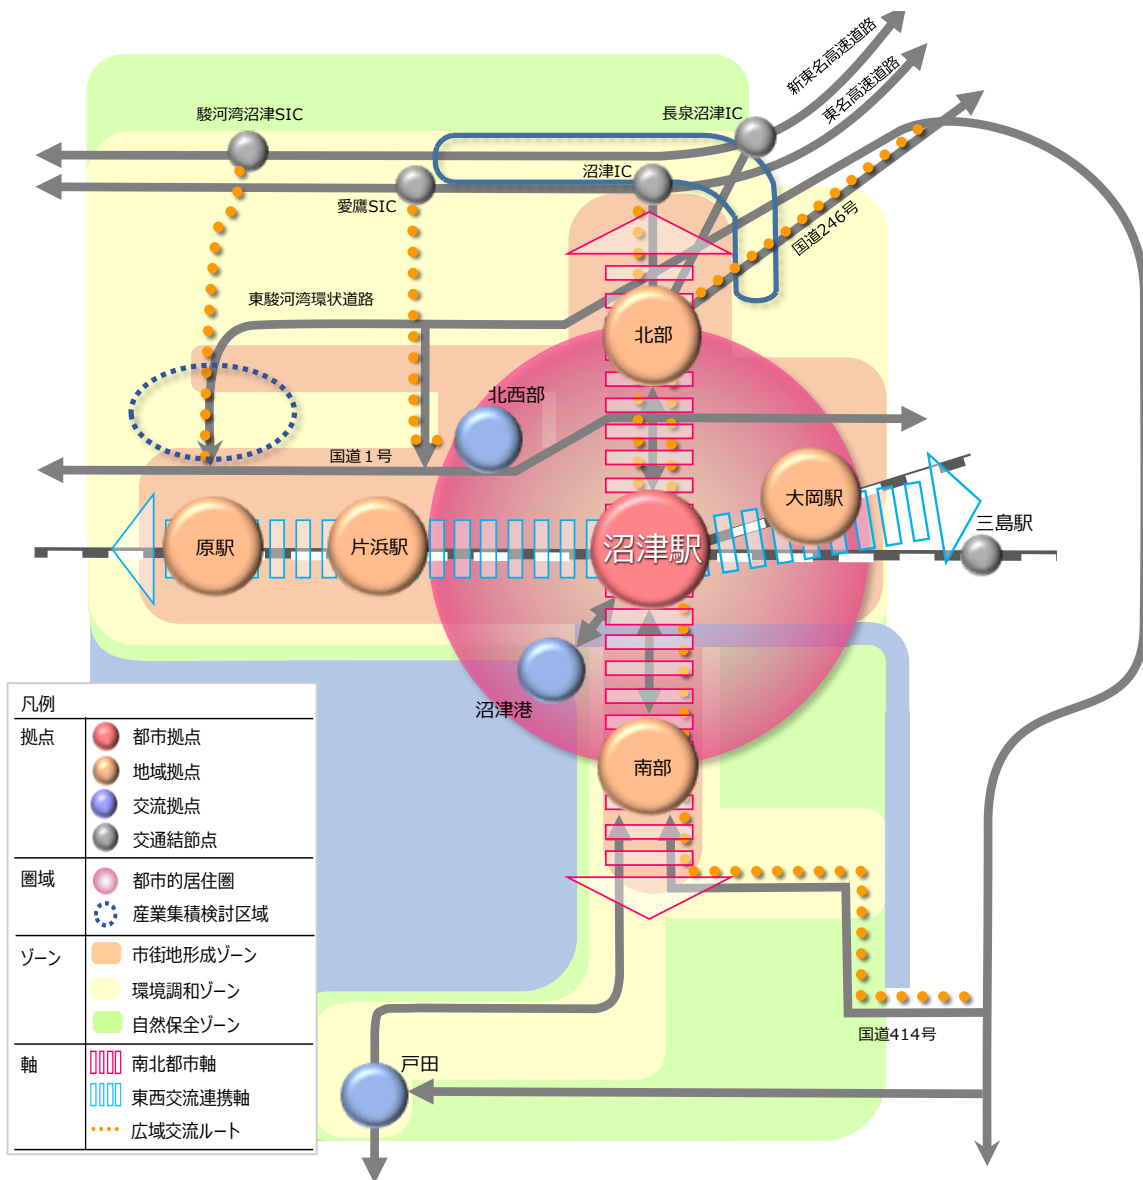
新東名高速道路
東名高速道路
駿河湾沼津SIC
長泉沼津IC
沼津IC
愛鷹SIC
国道246号
東駿河湾環状道路
北部
北西部
国道１号
大岡駅
三島駅
原駅
片浜駅
沼津駅
沼津港
南部
国道414号
戸田

| 凡例 | |
|---|---|
| 拠点 | 都市拠点 |
| | 地域拠点 |
| | 交流拠点 |
| | 交通結節点 |
| 圏域 | 都市的居住圏 |
| | 産業集積検討区域 |
| ゾーン | 市街地形成ゾーン |
| | 環境調和ゾーン |
| | 自然保全ゾーン |
| 軸 | 南北都市軸 |
| | 東西交流連携軸 |
| | 広域交流ルート |